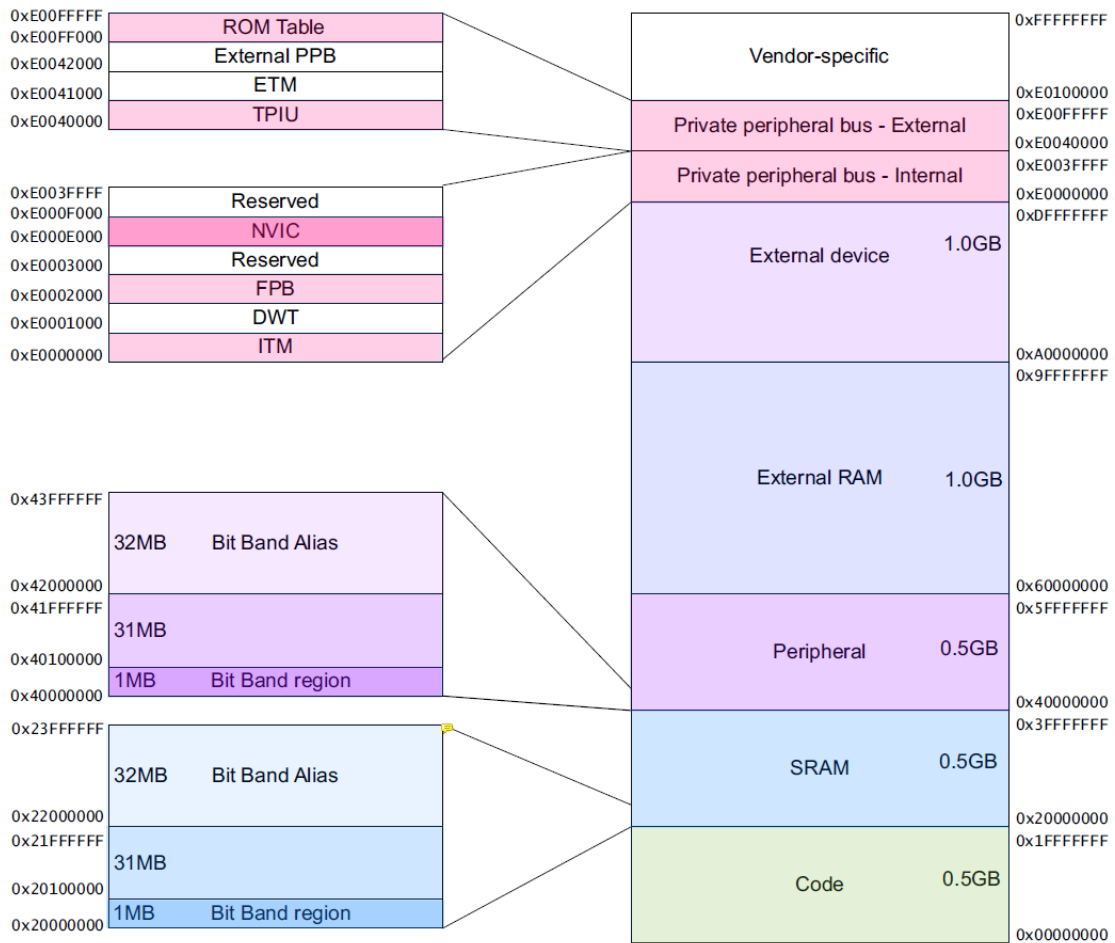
0xE00FFFFF
0xE00FF000
ROM Table
External PPB
0xE0042000
ETM
0xE0041000
TPIU
0xE0040000

0xE003FFFF
0xE000F000
Reserved
NVIC
0xE000E000
Reserved
0xE0003000
FPB
0xE0002000
DWT
0xE0001000
ITM
0xE0000000

0x43FFFFFF
32MB Bit Band Alias
0x42000000
0x41FFFFFF
31MB
0x40100000
1MB Bit Band region
0x40000000

0x23FFFFFF
32MB Bit Band Alias
0x22000000
0x21FFFFFF
31MB
0x20100000
1MB Bit Band region
0x20000000

0xFFFFFFFF
Vendor-specific
0xE0100000
0xE00FFFFF
Private peripheral bus - External
0xE0040000
0xE003FFFF
Private peripheral bus - Internal
0xE0000000
0xDFFFFFFF
External device 1.0GB
0xA0000000
0x9FFFFFFF
External RAM 1.0GB
0x60000000
0x5FFFFFFF
Peripheral 0.5GB
0x40000000
0x3FFFFFFF
SRAM 0.5GB
0x20000000
0x1FFFFFFF
Code 0.5GB
0x00000000